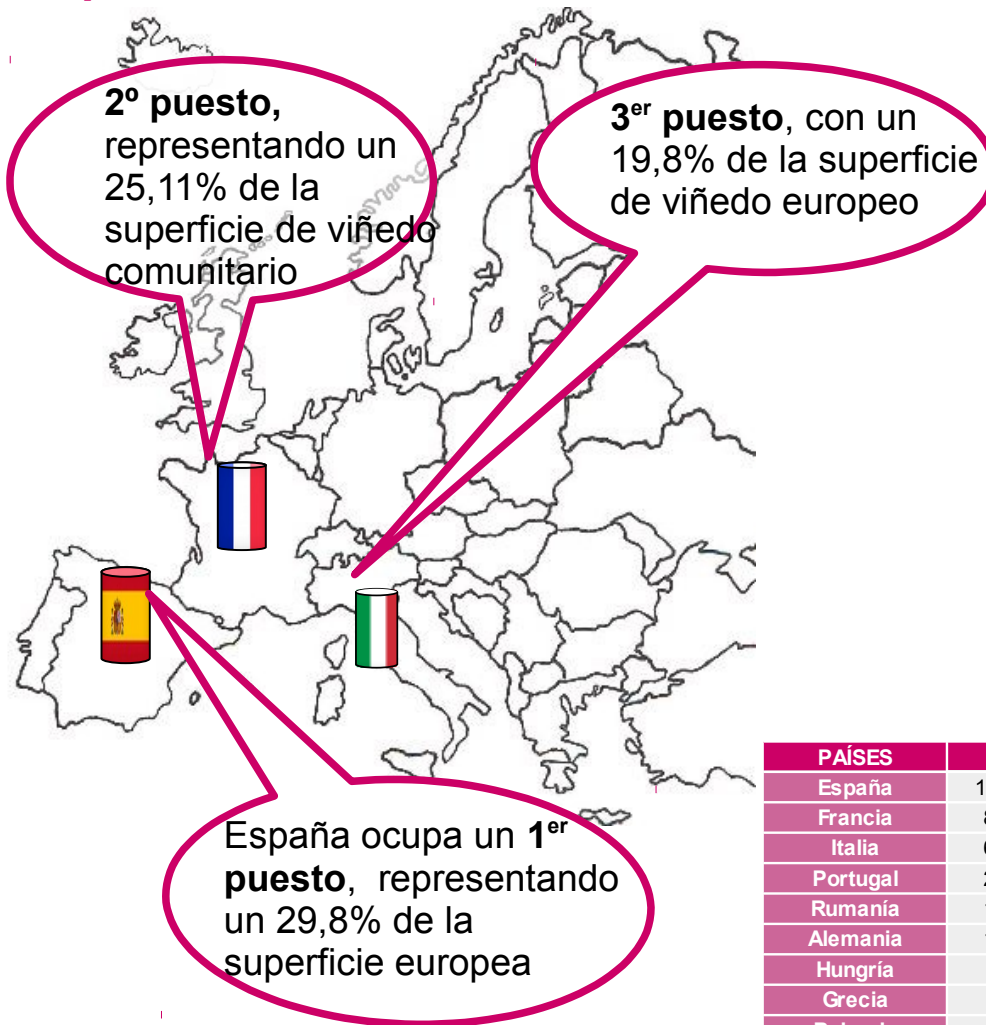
**2º puesto,** representando un 25,11% de la superficie de viñedo comunitario

**3$^{er}$ puesto**, con un 19,8% de la superficie de viñedo europeo

España ocupa un **1$^{er}$ puesto**, representando un 29,8% de la superficie europea

| PAÍSES | |
|---|---|
| España | 1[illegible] |
| Francia | 8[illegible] |
| Italia | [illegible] |
| Portugal | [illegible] |
| Rumanía | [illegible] |
| Alemania | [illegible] |
| Hungría | |
| Grecia | |
| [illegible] | |